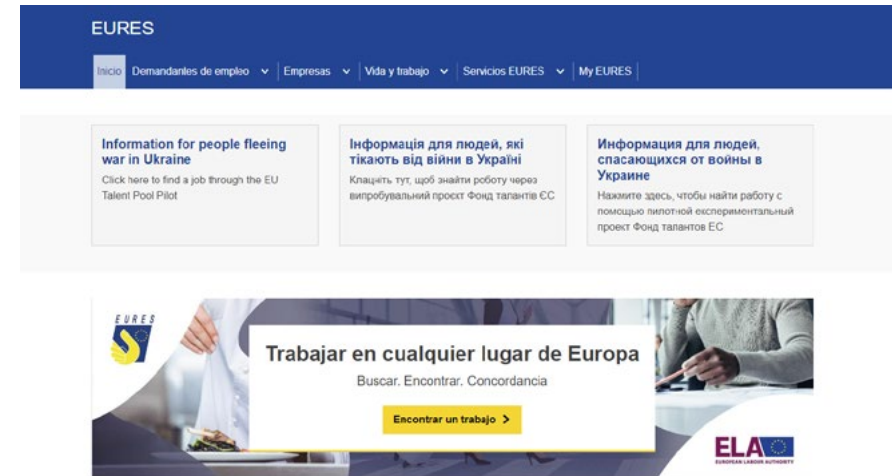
EURES

Inicio | Demandantes de empleo ∨ | Empresas ∨ | Vida y trabajo ∨ | Servicios EURES ∨ | My EURES

Information for people fleeing war in Ukraine

Click here to find a job through the EU Talent Pool Pilot

Інформація для людей, які тікають від війни в Україні

Клацніть тут, щоб знайти роботу через випробувальний проєкт Фонд талантів ЄС

Информация для людей, спасающихся от войны в Украине

Нажмите здесь, чтобы найти работу с помощью пилотной экспериментальный проект Фонд талантов ЕС

EURES

Trabajar en cualquier lugar de Europa

Buscar. Encontrar. Concordancia

Encontrar un trabajo >

ELA
EUROPEAN LABOUR AUTHORITY